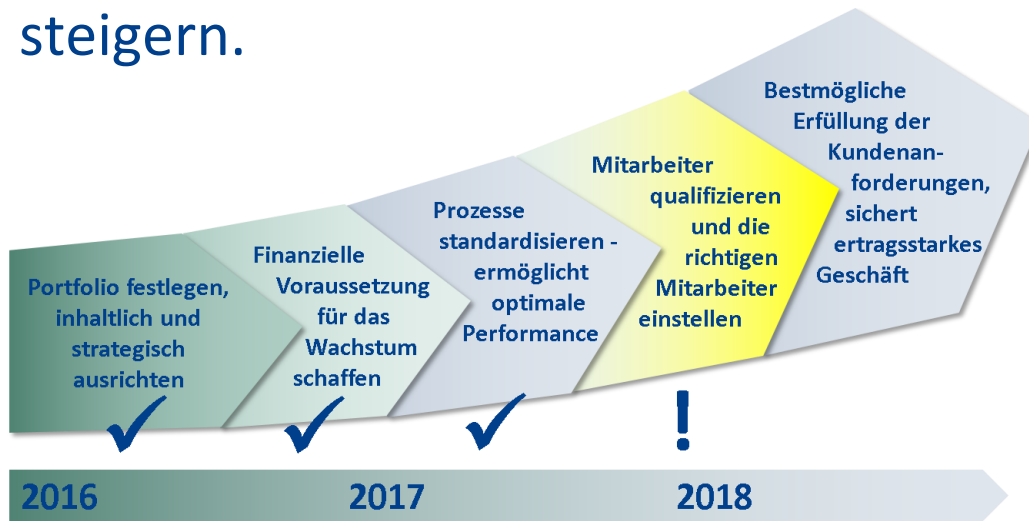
steigern.

Portfolio festlegen, inhaltlich und strategisch ausrichten

Finanzielle Voraussetzung für das Wachstum schaffen

Prozesse standardisieren - ermöglicht optimale Performance

Mitarbeiter qualifizieren und die richtigen Mitarbeiter einstellen

Bestmögliche Erfüllung der Kundenanforderungen, sichert ertragsstarkes Geschäft

✓ ✓ ✓ !

2016 2017 2018